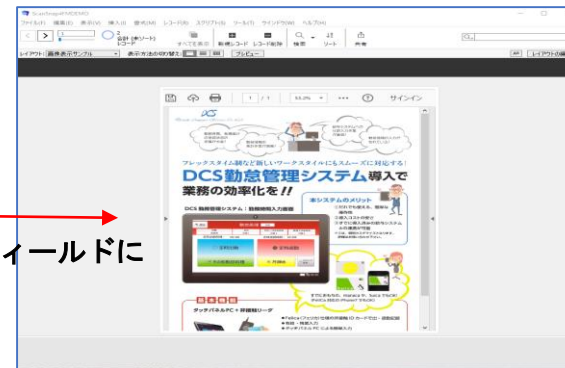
ScanImageFMDEMO

ファイル(F) 編集(E) 表示(V) 挿入(I) 書式(M) レコード(R) スクリプト(S) ツール(T) ウインドウ(W) ヘルプ(H)

1

2
合計 (未ソート)
レコード

すべてを表示 新規レコード レコード削除 検索 ソート 共有

レイアウト: 画像表示サンプル 表示方法の切り替え: プレビュー レイアウトの編

1 / 1 33.3% サインイン

フレックスタイム制など新しいワークスタイルにもスムーズに対応する!

DCS勤怠管理システム導入で業務の効率化を!!

DCS 勤怠管理システム | 勤務時間入力画面

導入システムのメリット

タッチパネルPC+非接触リーダ

ィールドに